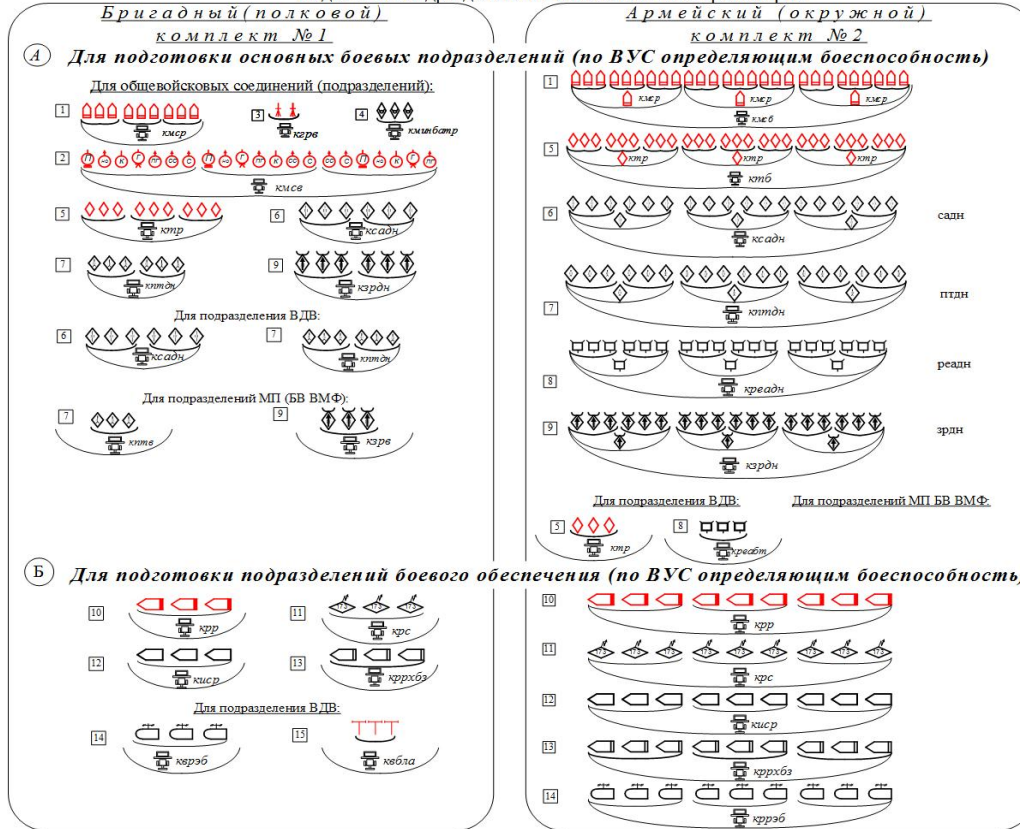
Бригадный (полковой)
комплект №1

Армейский (окружной)
комплект №2

(А) Для подготовки основных боевых подразделений (по ВУС определяющим боеспособность)

Для общевойсковых соединений (подразделений):

1 кмср
3 кгрв
4 кминбатр
2 П К Г ГП СС С П К Г ГП СС С П К Г ГП СС С
кмсв
5 ктр
6 ксадн
7 кптдн
9 кзрдн

Для подразделения ВДВ:
6 ксадн
7 кптдн

Для подразделений МП (БВ ВМФ):
7 кптв
9 кзрв

1 кмср кмср кмср
кмсв
5 ктр ктр ктр
ктб
6 ксадн
садн
7 кптдн
птдн
8 креадн
реадн
9 кзрдн
зрдн

Для подразделения ВДВ:
Для подразделений МП БВ ВМФ:
5 ктр
8 креабт

(Б) Для подготовки подразделений боевого обеспечения (по ВУС определяющим боеспособность)

10 крр
11 крс
12 кисср
13 кррхбз

Для подразделения ВДВ:
14 кврэб
15 квбла

10 крр
11 крс
12 кисср
13 кррхбз
14 кррэб